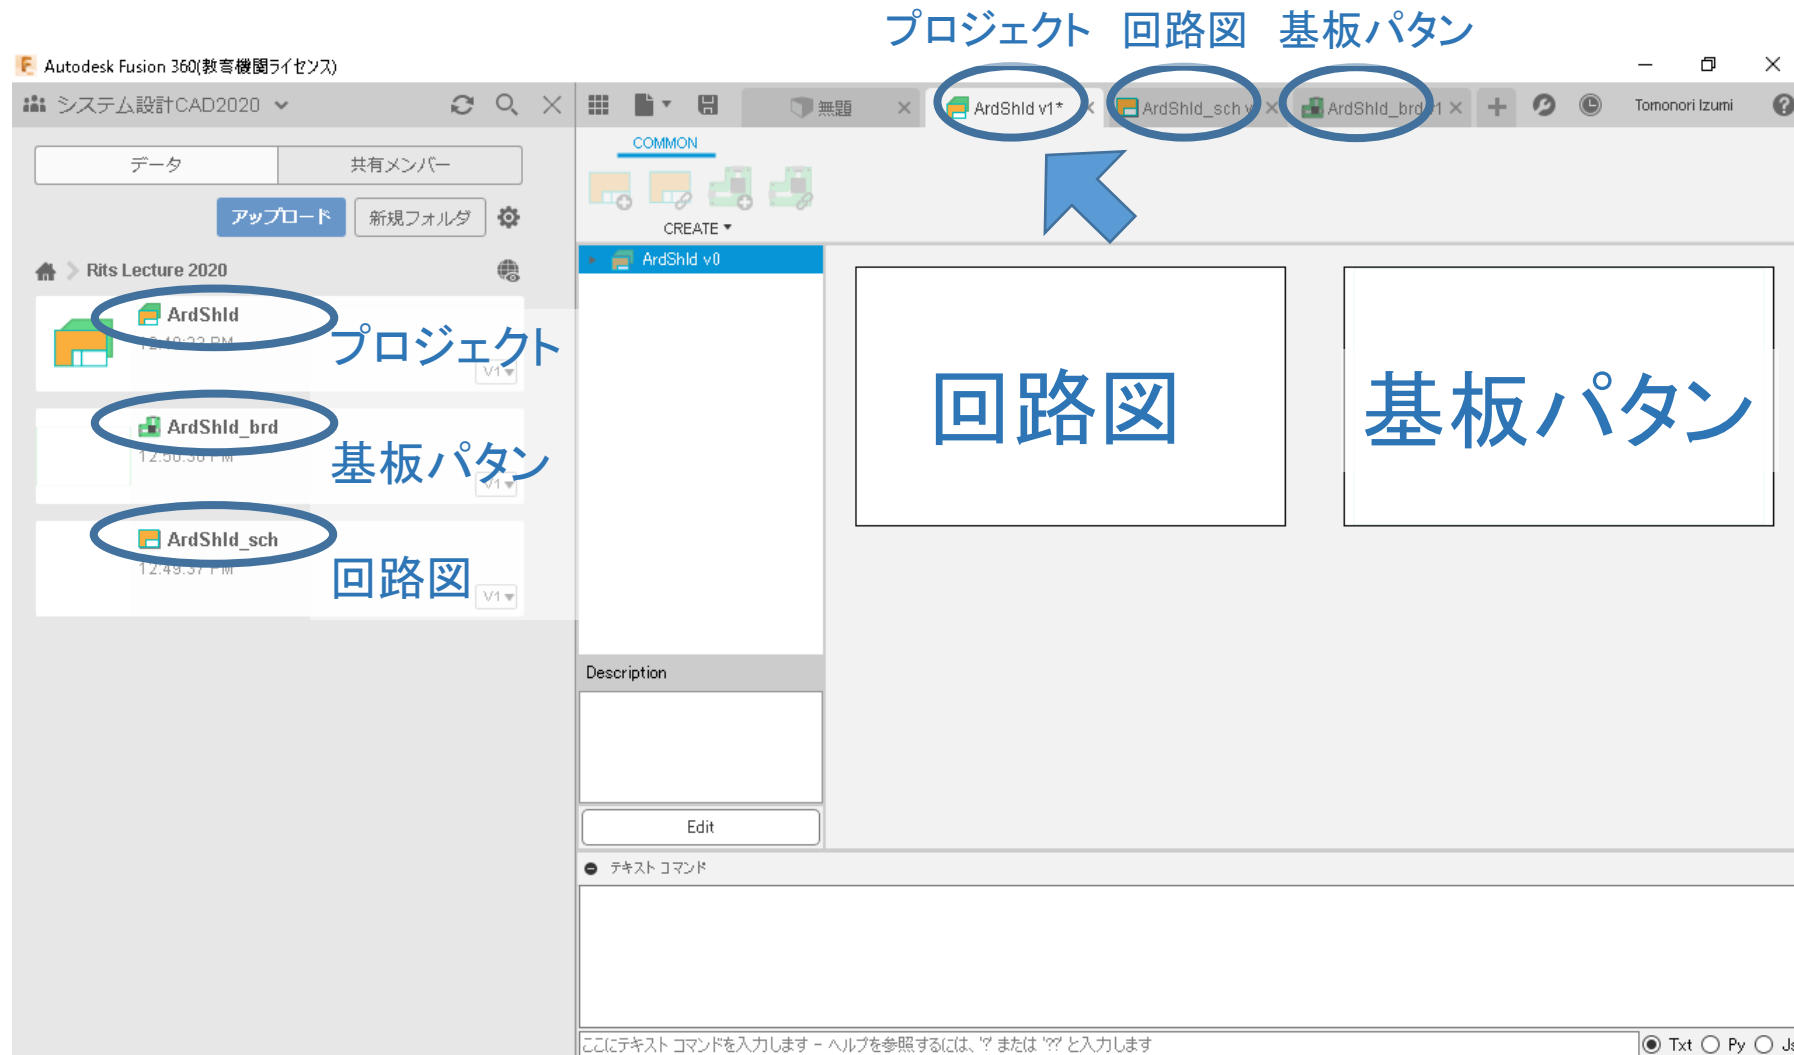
プロジェクト　回路図　基板パタン

Autodesk Fusion 360(教育機関ライセンス)

システム設計CAD2020

データ | 共有メンバー

アップロード　新規フォルダ

Rits Lecture 2020

ArdShld
12:49:23 PM
V1

プロジェクト

ArdShld_brd
12:50:30 PM
V1

基板パタン

ArdShld_sch
12:49:37 PM
V1

回路図

無題　ArdShld v1*　ArdShld_sch v　ArdShld_brd v1

Tomonori Izumi

COMMON

CREATE

ArdShld v0

回路図

基板パタン

Description

Edit

テキスト コマンド

ここにテキスト コマンドを入力します - ヘルプを参照するには、'?' または '??' と入力します

Txt　Py　Js